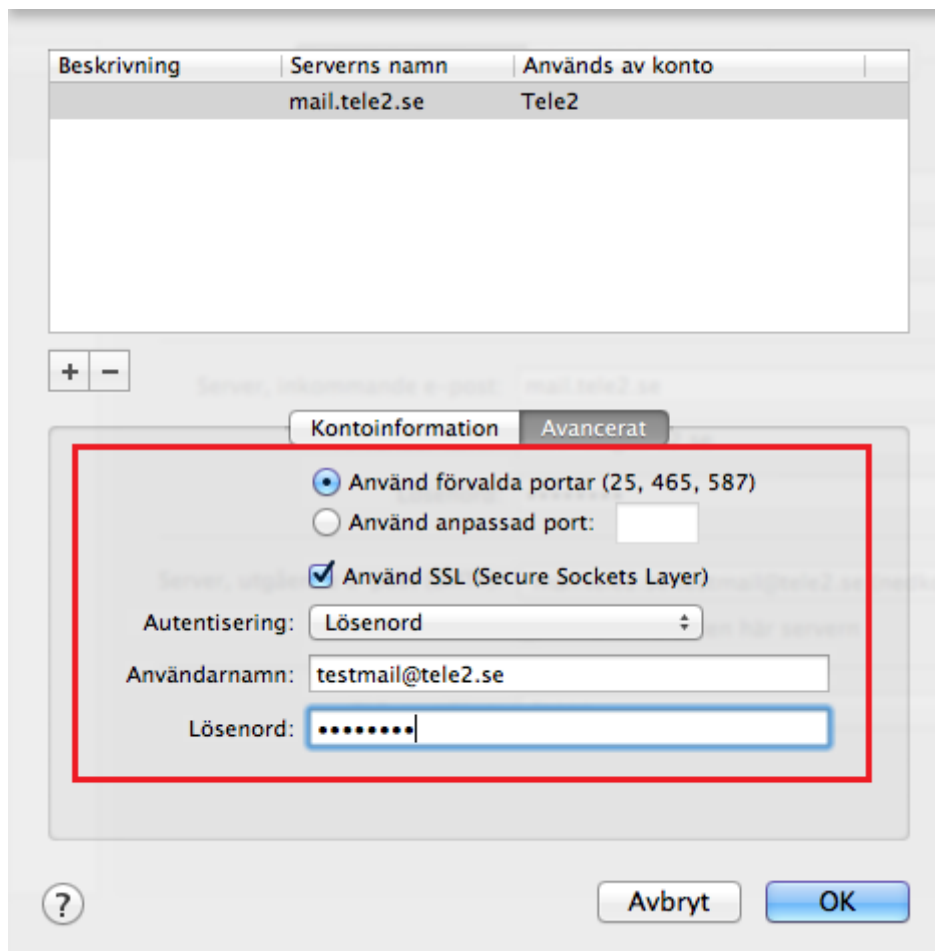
| Beskrivning | Serverns namn | Används av konto |
|---|---|---|
| | mail.tele2.se | Tele2 |

+ −

Kontoinformation Avancerat

Använd förvalda portar (25, 465, 587)

Använd anpassad port:

Använd SSL (Secure Sockets Layer)

Autentisering: Lösenord

Användarnamn: testmail@tele2.se

Lösenord: ••••••••

?

Avbryt

OK